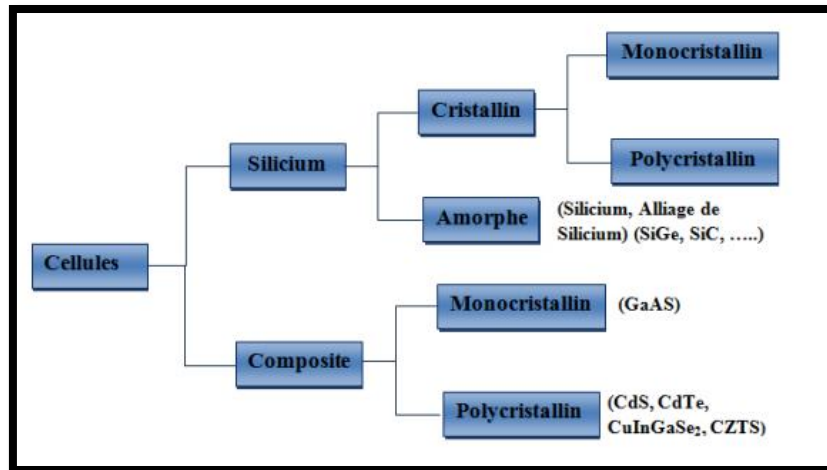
Cellules

Silicium

Cristallin

Monocristallin

Polycristallin

Amorphe

(Silicium, Alliage de Silicium) (SiGe, SiC, …..)

Composite

Monocristallin

(GaAS)

Polycristallin

(CdS, CdTe, $CuInGaSe_2$, CZTS)